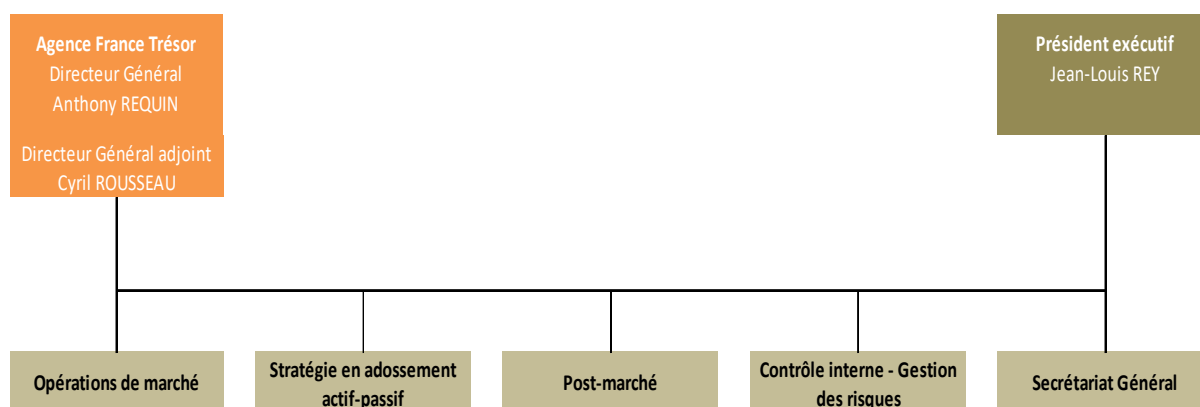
Agence France Trésor
Directeur Général
Anthony REQUIN

Directeur Général adjoint
Cyril ROUSSEAU

Président exécutif
Jean-Louis REY

Opérations de marché

Stratégie en adossement actif-passif

Post-marché

Contrôle interne - Gestion des risques

Secrétariat Général